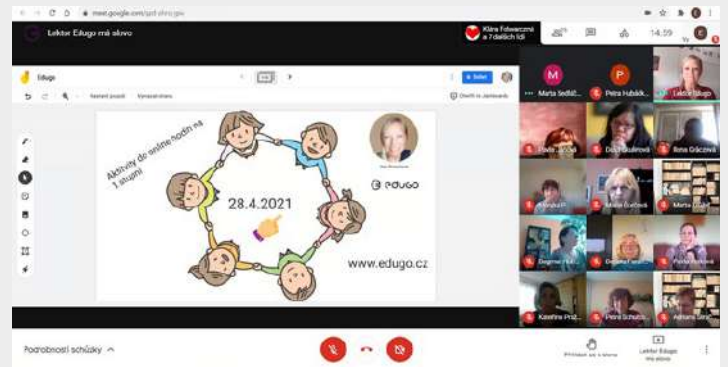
meet.google.com/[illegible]

Lektor Edugo má slovo

Klára Edwarczná a 7 dalších lidí

14:59

Edugo

Sdílet

Nastavit pozadí

Vymazat rámec

Otevřít na Jamboardu

Aktivity do online hodin na 1. stupni

28.4.2021

edugo

www.edugo.cz

M

Marta Sedláč...

P

Petra Hubáčk...

Lektor Edugo

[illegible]

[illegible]

Ilona Gáčová

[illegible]

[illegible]

Marta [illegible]

Dagmar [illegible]

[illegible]

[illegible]

Kateřina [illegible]

Petra Schubo...

Adriana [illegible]

Podrobnosti schůzky

Přihlásit se o slovo

Lektor Edugo má slovo